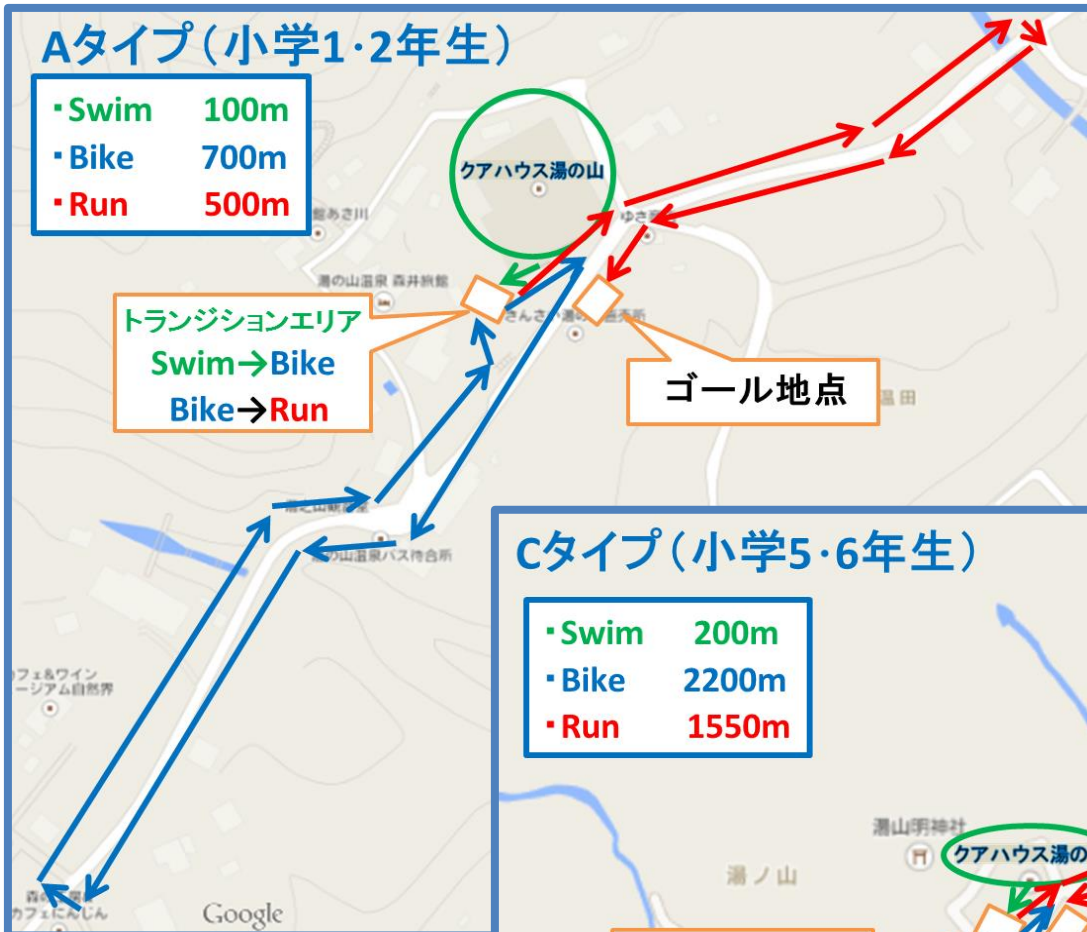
Aタイプ（小学1·2年生）

・Swim 100m
・Bike 700m
・Run 500m

クアハウス湯の山

トランジションエリア
Swim→Bike
Bike→Run

ゴール地点

湯の山温泉 森井旅館

さんさい

ゆさ

温田

湯の山温泉バス待合所

カフェ&ワイン
ージアム自然界

カフェにんじん

Google

Cタイプ（小学5·6年生）

・Swim 200m
・Bike 2200m
・Run 1550m

湯山明神社

クアハウス湯の

湯ノ山